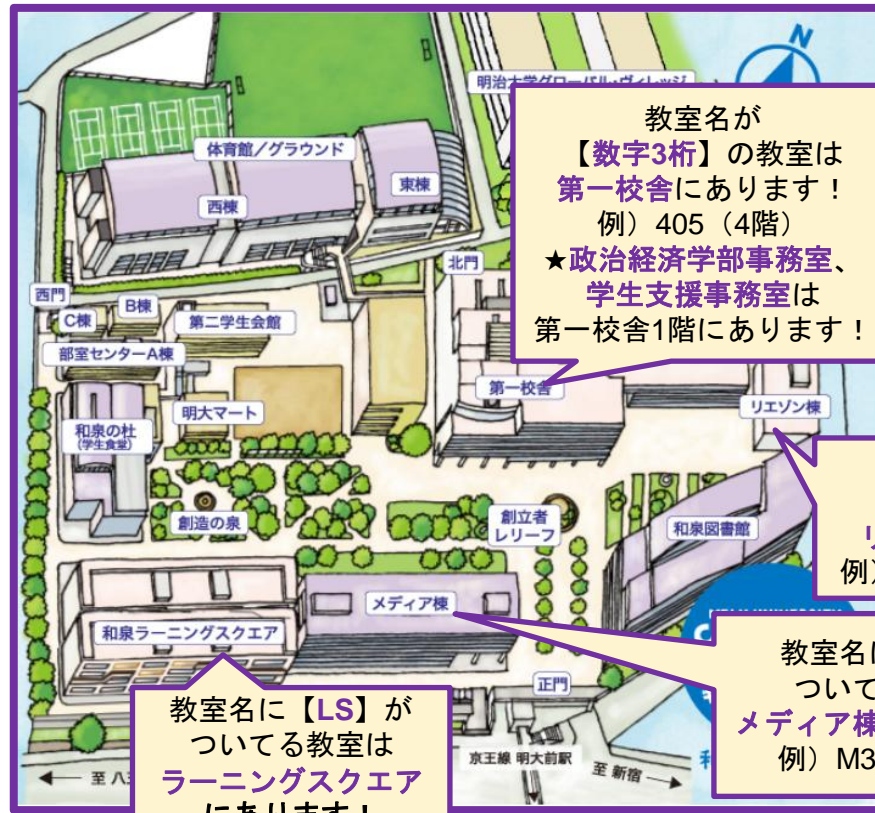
明治大学グローバル・ヴィレッジ

教室名が【数字3桁】の教室は第一校舎にあります！
例）405（4階）
★政治経済学部事務室、学生支援事務室は第一校舎1階にあります！

体育館／グラウンド
西棟
東棟
北門
西門
B棟
C棟
第二学生会館
部室センターA棟
第一校舎
明大マート
リエゾン棟
和泉の杜（学生食堂）
創造の泉
創立者レリーフ
和泉図書館
リ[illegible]
例)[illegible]
メディア棟
和泉ラーニングスクエア

教室名に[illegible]
ついて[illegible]
メディア棟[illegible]
例）M3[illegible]

正門

教室名に【LS】がついてる教室はラーニングスクエアにあります！

京王線 明大前駅
至 八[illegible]
至 新宿